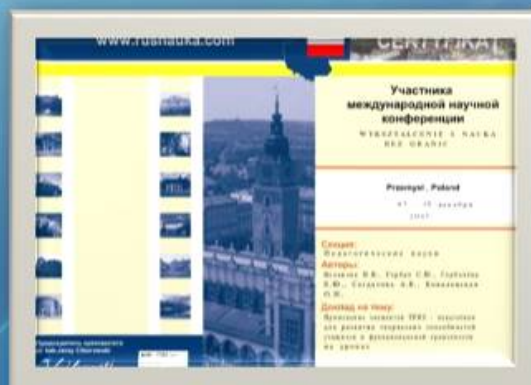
www.rusnauka.com

CERTYFIKAT

Участника международной научной конференции

WYKSZTAŁCENIE I NAUKA BEZ GRANIC

Przemyśl, Poland

07 - 15 декабря 2007

Секция:
Педагогические науки

Авторы:
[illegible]

Доклад на тему:
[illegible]

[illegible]